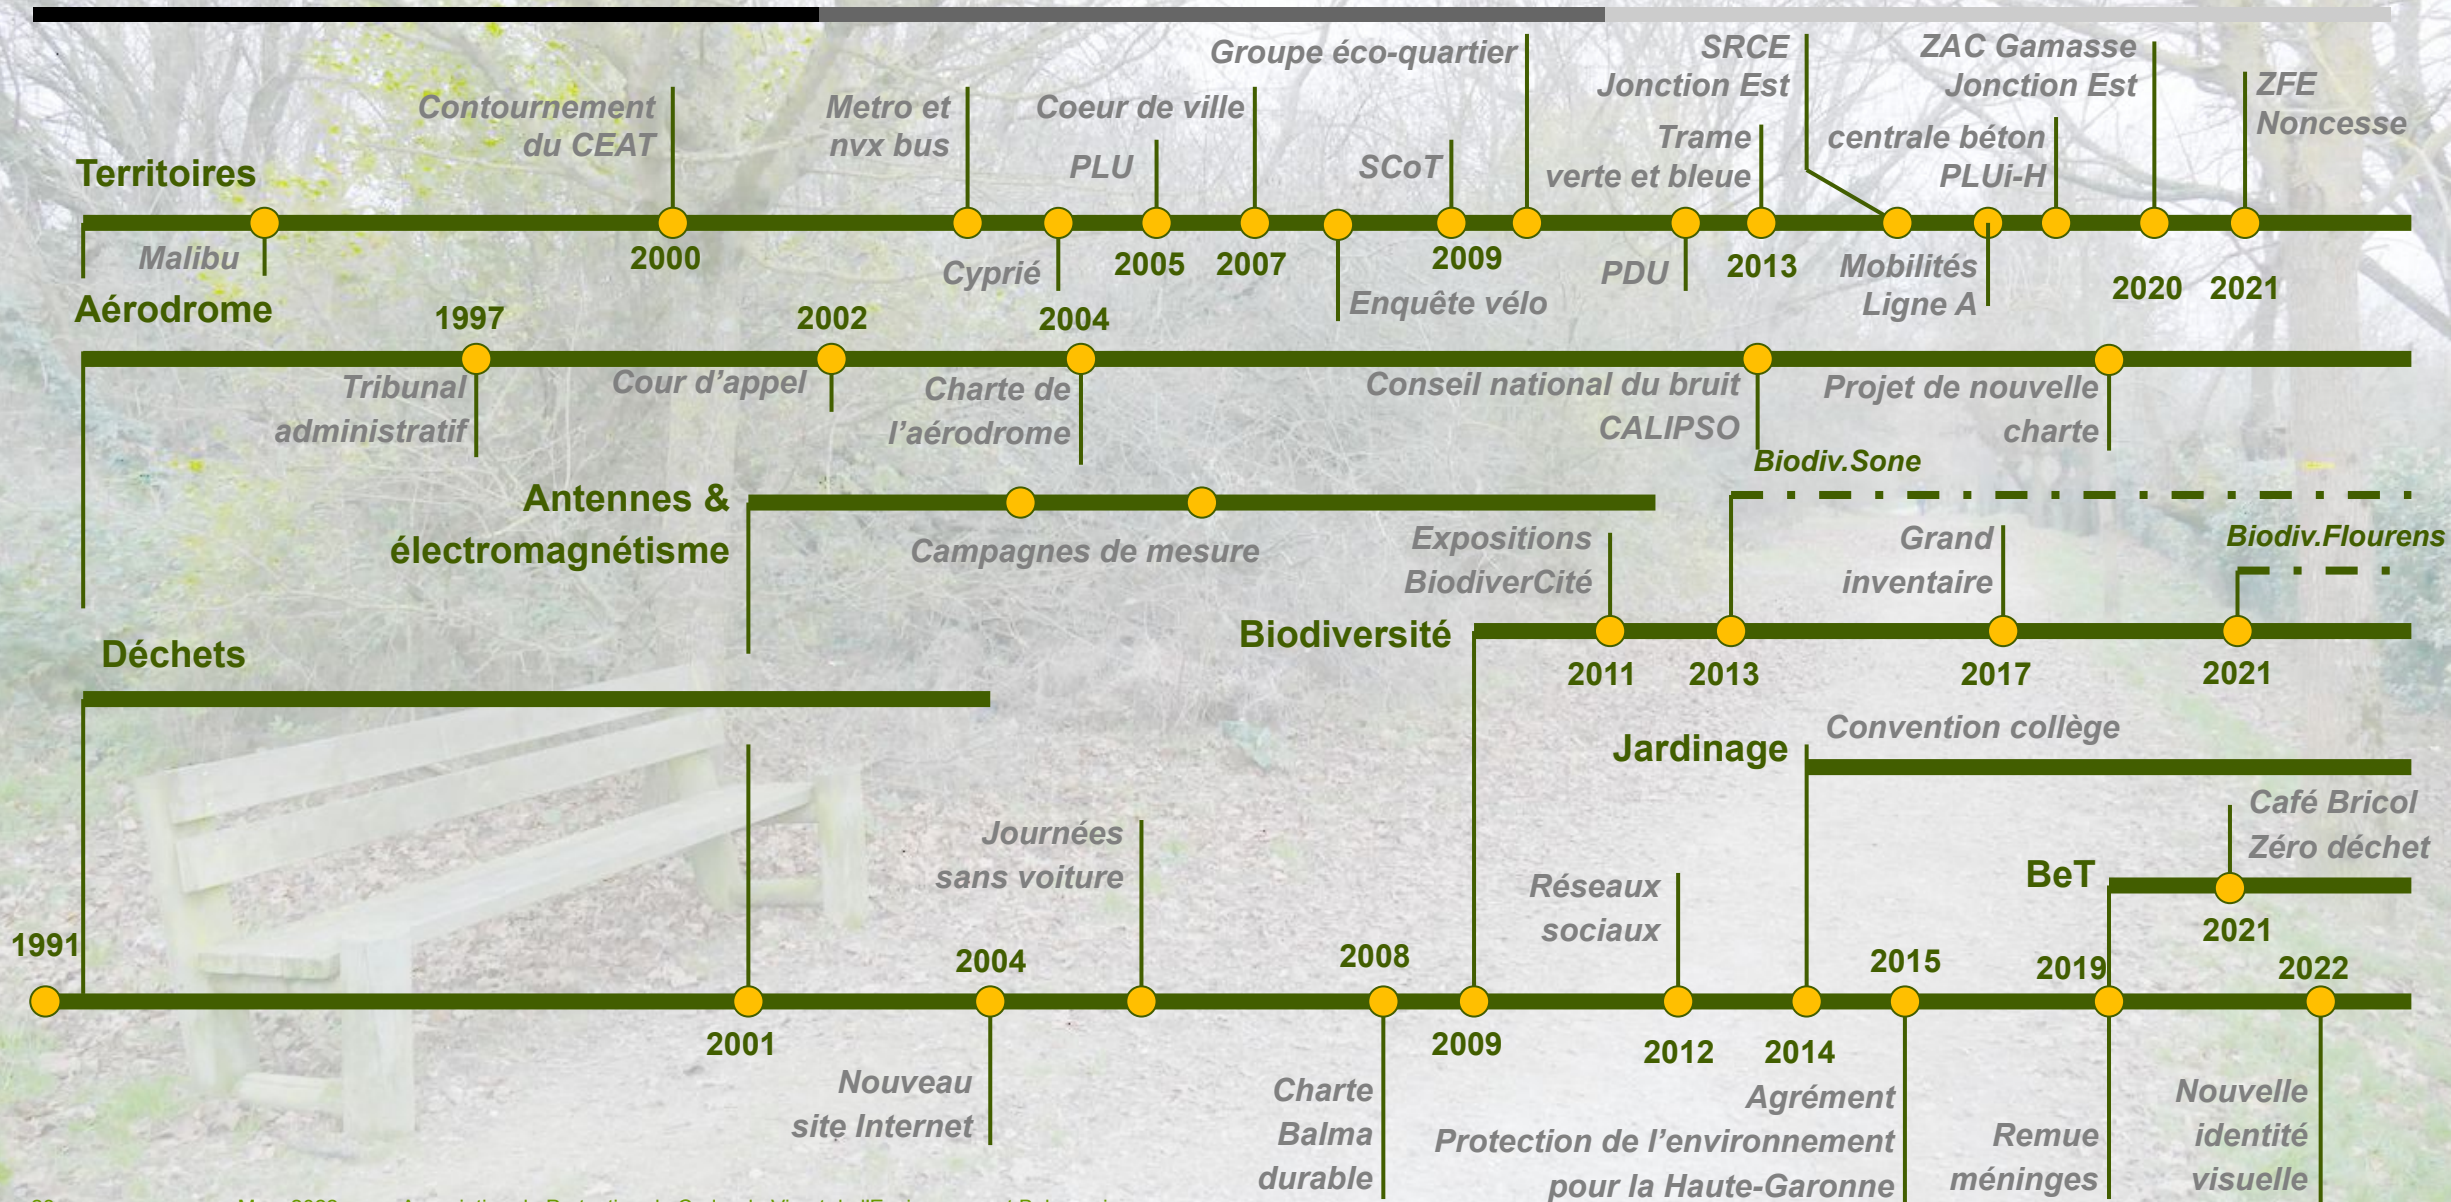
Groupe éco-quartier
SRCE
Jonction Est
ZAC Gamasse
Jonction Est
ZFE
Noncesse
Contournement
du CEAT
Metro et
nvx bus
Coeur de ville
PLU
SCoT
Trame
verte et bleue
centrale béton
PLUi-H
Territoires
Malibu
2000
Cyprié
2005
2007
2009
PDU
2013
Mobilités
Ligne A
2020
2021
Enquête vélo
2004
Aérodrome
1997
2002
2004
Tribunal
administratif
Cour d'appel
Charte de
l'aérodrome
Conseil national du bruit
CALIPSO
Projet de nouvelle
charte
Biodiv.Sone
Antennes &
électromagnétisme
Campagnes de mesure
Expositions
BiodiverCité
Grand
inventaire
Biodiv.Flourens
Biodiversité
2011
2013
2017
2021
Déchets
Convention collège
Jardinage
Café Bricol
Zéro déchet
BeT
Journées
sans voiture
Réseaux
sociaux
2021
1991
2004
2008
2015
2019
2022
2001
2009
2012
2014
Nouveau
site Internet
Charte
Balma
durable
Agrément
Protection de l'environnement
pour la Haute-Garonne
Remue
méninges
Nouvelle
identité
visuelle